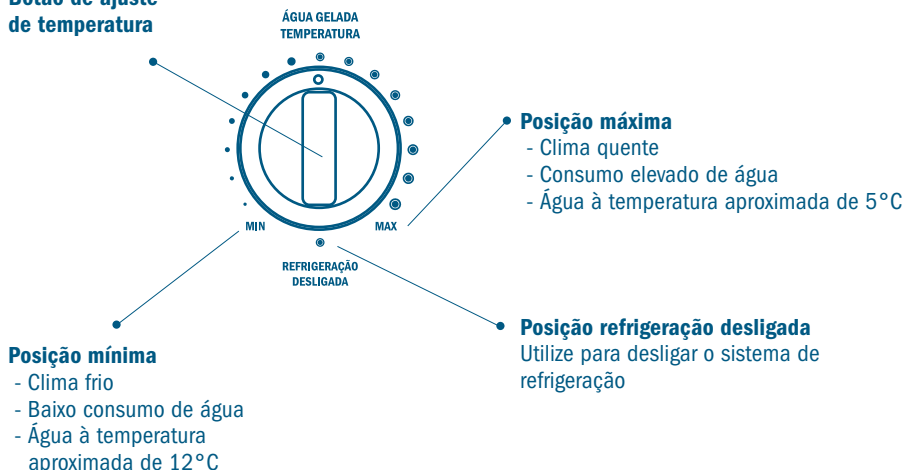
Botão de ajuste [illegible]
de temperatura

ÁGUA GELADA
TEMPERATURA

MIN

MAX

REFRIGERAÇÃO
DESLIGADA

Posição máxima
- Clima quente
- Consumo elevado de água
- Água à temperatura aproximada de 5°C

Posição refrigeração desligada
Utilize para desligar o sistema de refrigeração

Posição mínima
- Clima frio
- Baixo consumo de água
- Água à temperatura aproximada de 12°C